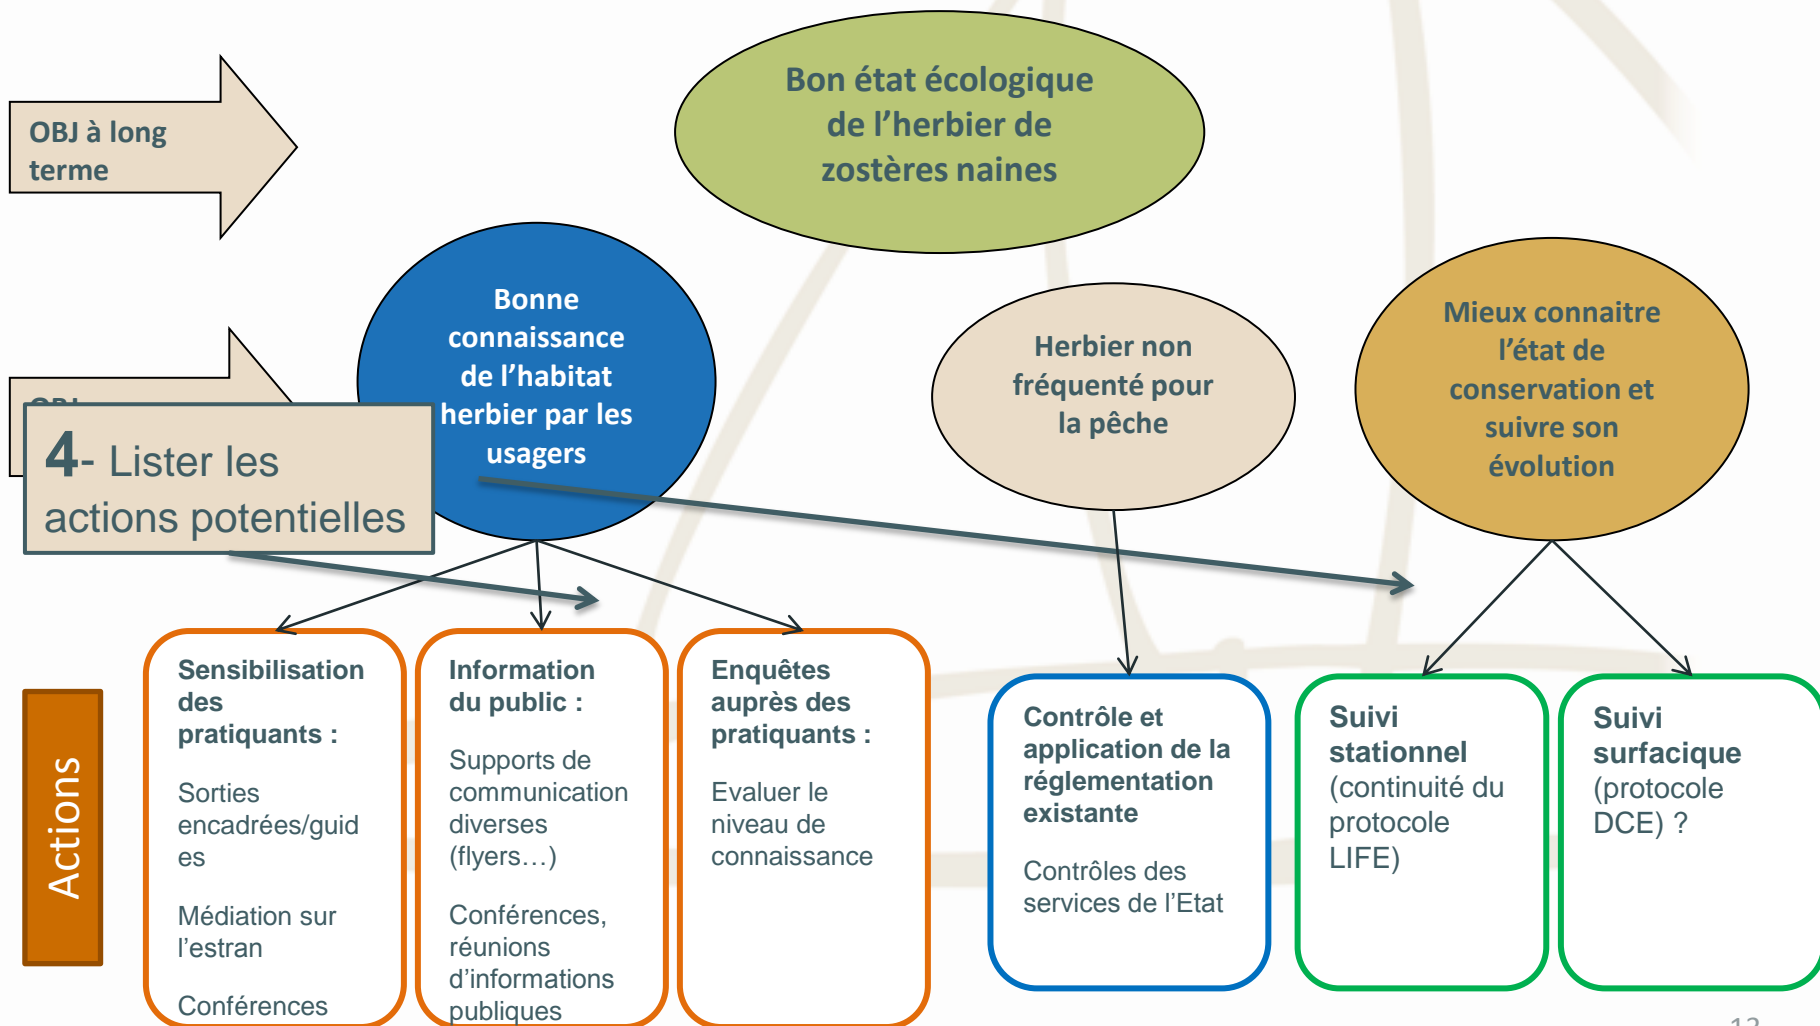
OBJ à long terme

Bon état écologique de l'herbier de zostères naines

OBJ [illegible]

4- Lister les actions potentielles

Bonne connaissance de l'habitat herbier par les usagers

Herbier non fréquenté pour la pêche

Mieux connaitre l'état de conservation et suivre son évolution

Actions

Sensibilisation des pratiquants :

Sorties encadrées/guides

Médiation sur l'estran

Conférences

Information du public :

Supports de communication diverses (flyers…)

Conférences, réunions d'informations publiques

Enquêtes auprès des pratiquants :

Evaluer le niveau de connaissance

Contrôle et application de la réglementation existante

Contrôles des services de l'Etat

Suivi stationnel (continuité du protocole LIFE)

Suivi surfacique (protocole DCE) ?

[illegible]